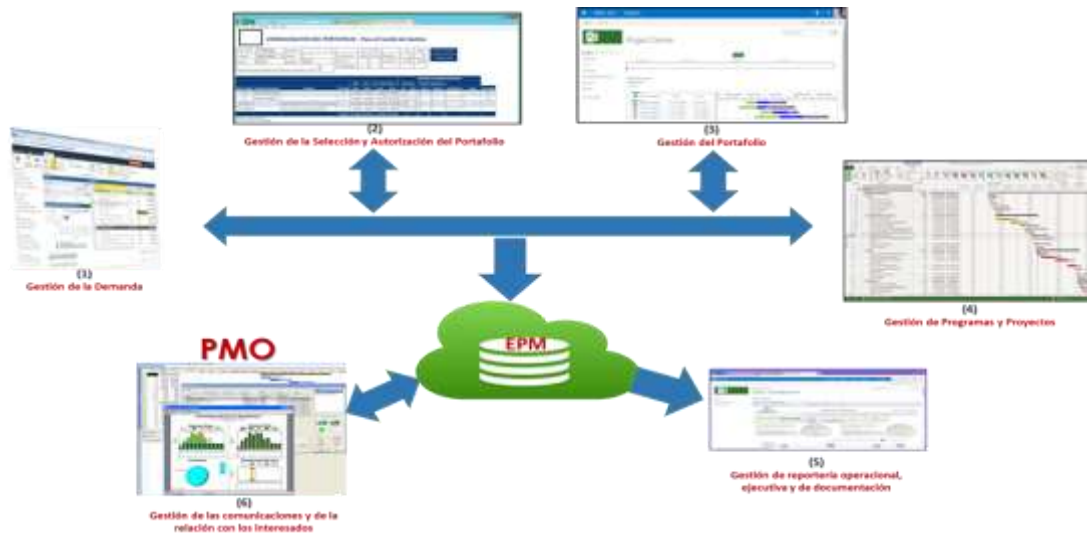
(2)
Gestión de la Selección y Autorización del Portafolio

(3)
Gestión del Portafolio

(1)
Gestión de la Demanda

(4)
Gestión de Programas y Proyectos

PMO

EPM

(6)
Gestión de las comunicaciones y de la relación con los Interesados

(5)
Gestión de reportería operacional, ejecutiva y de documentación